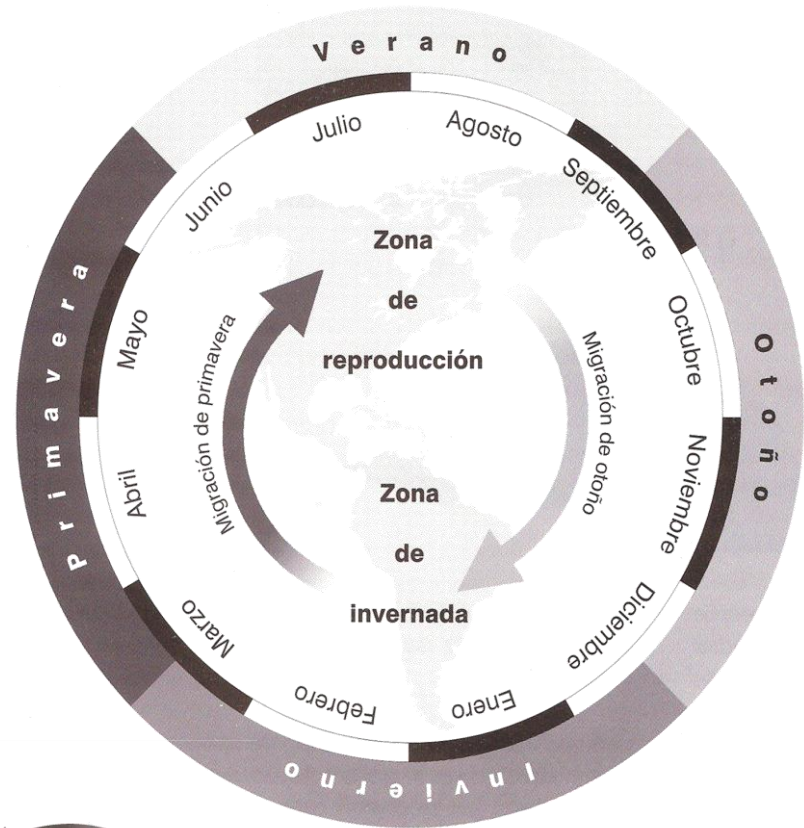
Verano

Julio
Agosto
Septiembre
Octubre
Noviembre
Diciembre
Enero
Febrero
Marzo
Abril
Mayo
Junio

Otoño

Invierno

Primavera

Zona
de
reproducción

Migración de primavera

Migración de otoño

Zona
de
invernada